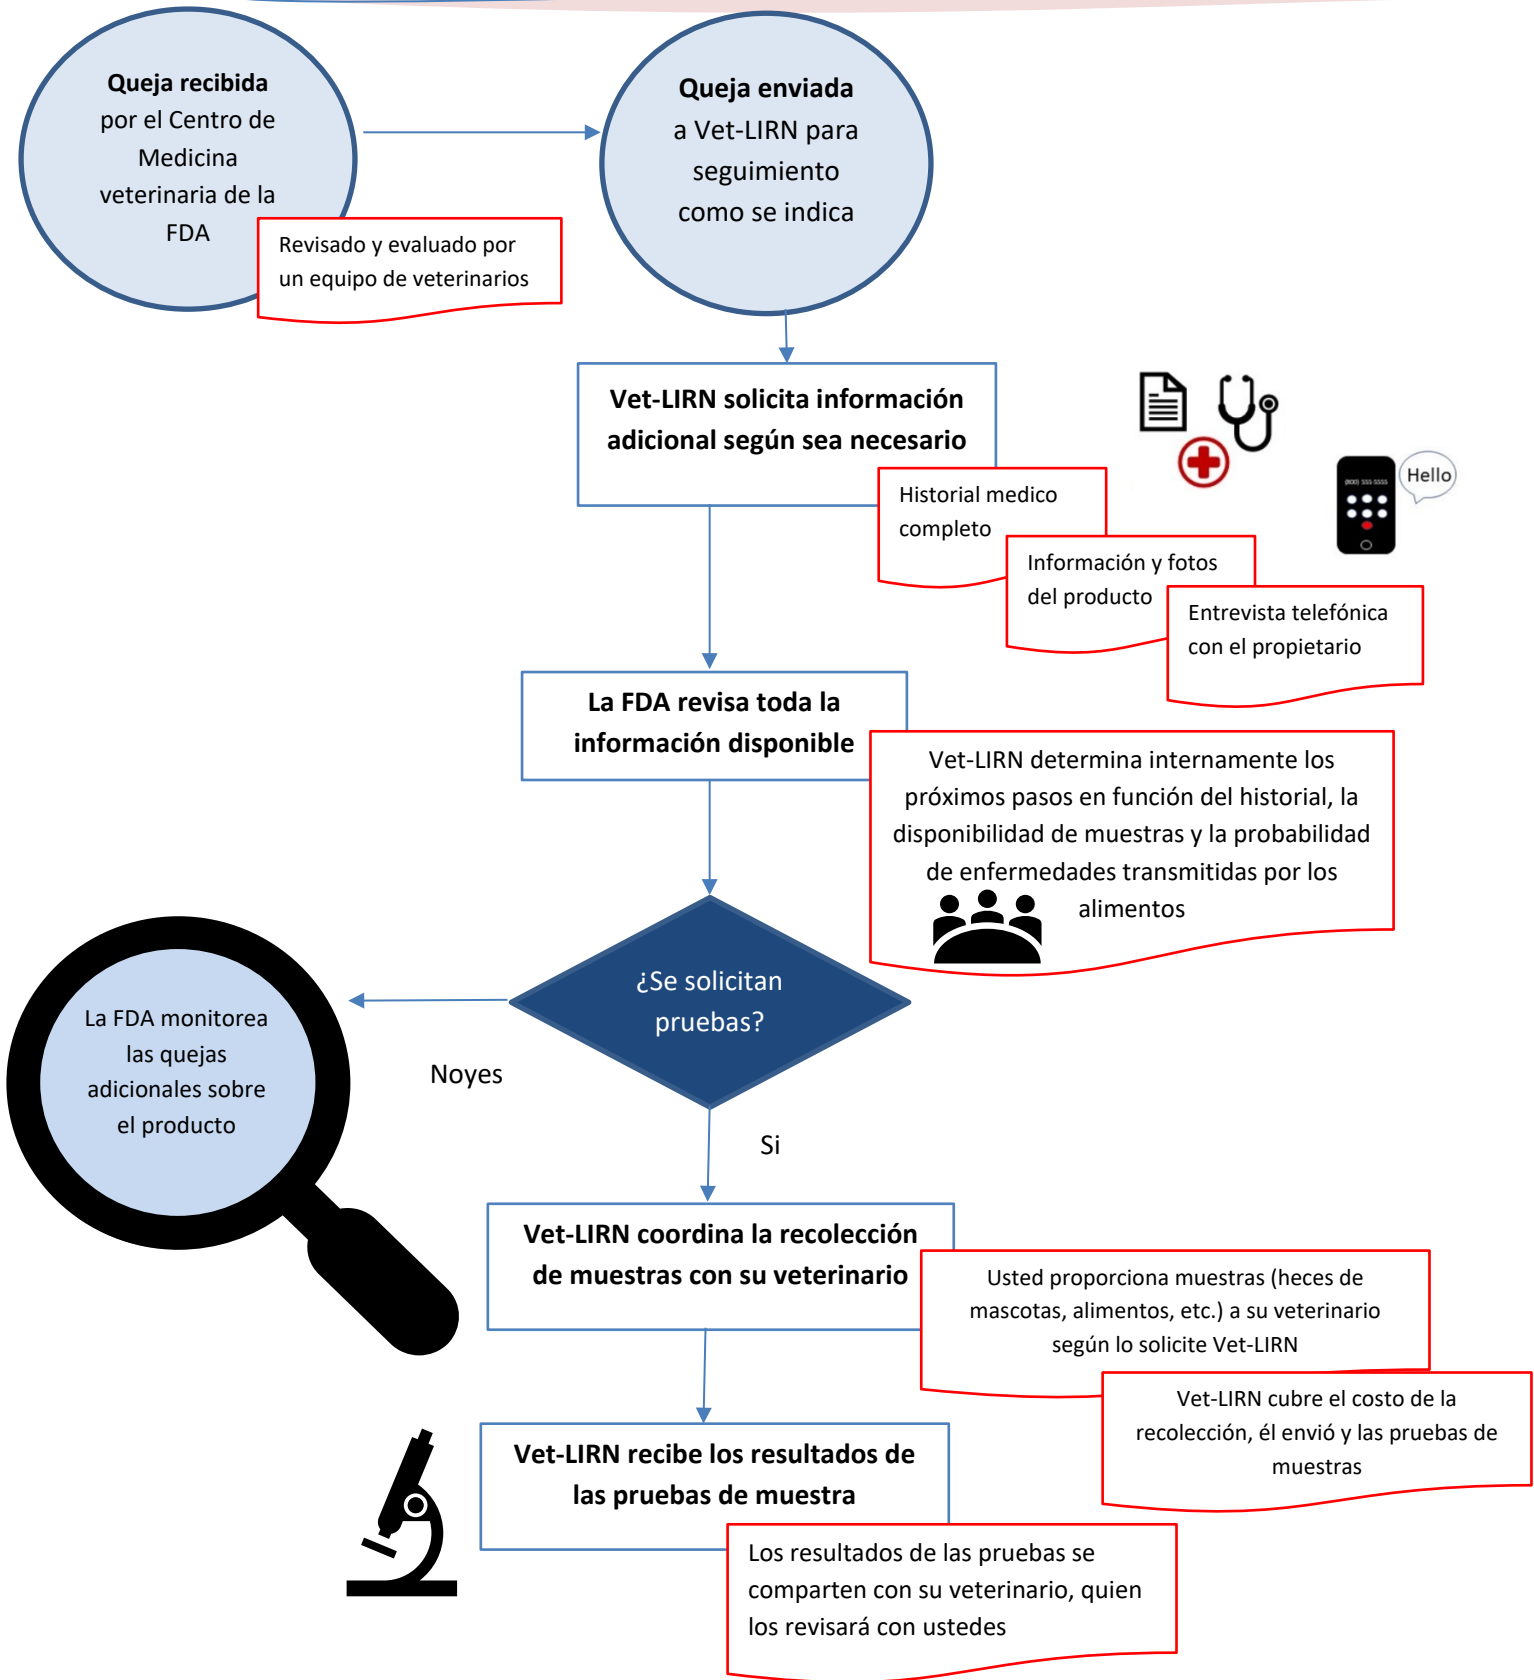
**Queja recibida** por el Centro de Medicina veterinaria de la FDA

Revisado y evaluado por un equipo de veterinarios

**Queja enviada** a Vet-LIRN para seguimiento como se indica

**Vet-LIRN solicita información adicional según sea necesario**

Historial medico completo

Información y fotos del producto

Entrevista telefónica con el propietario

(800) 555-5555

Hello

**La FDA revisa toda la información disponible**

Vet-LIRN determina internamente los próximos pasos en función del historial, la disponibilidad de muestras y la probabilidad de enfermedades transmitidas por los alimentos

¿Se solicitan pruebas?

La FDA monitorea las quejas adicionales sobre el producto

Noyes

Si

**Vet-LIRN coordina la recolección de muestras con su veterinario**

Usted proporciona muestras (heces de mascotas, alimentos, etc.) a su veterinario según lo solicite Vet-LIRN

Vet-LIRN cubre el costo de la recolección, él envió y las pruebas de muestras

**Vet-LIRN recibe los resultados de las pruebas de muestra**

Los resultados de las pruebas se comparten con su veterinario, quien los revisará con ustedes